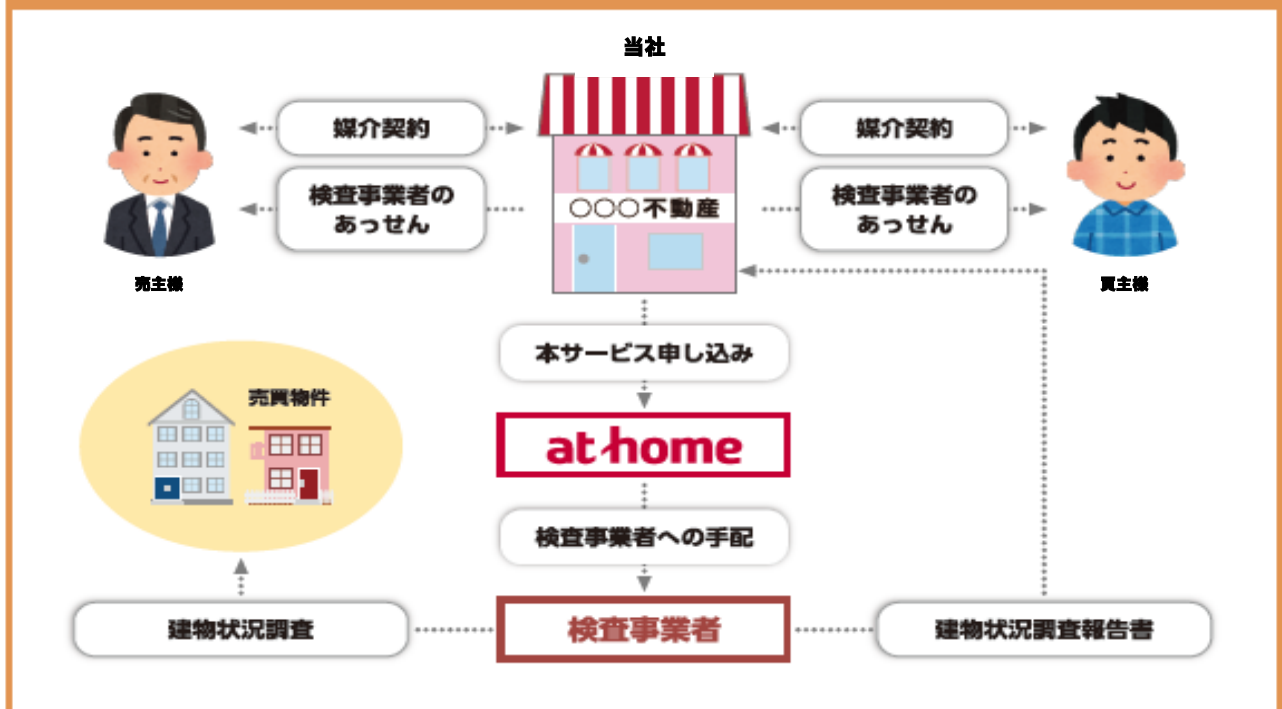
当社

媒介契約

検査事業者のあっせん

媒介契約

検査事業者のあっせん

○○○不動産

売主様

買主様

本サービス申し込み

売買物件

at home

検査事業者への手配

建物状況調査

検査事業者

建物状況調査報告書